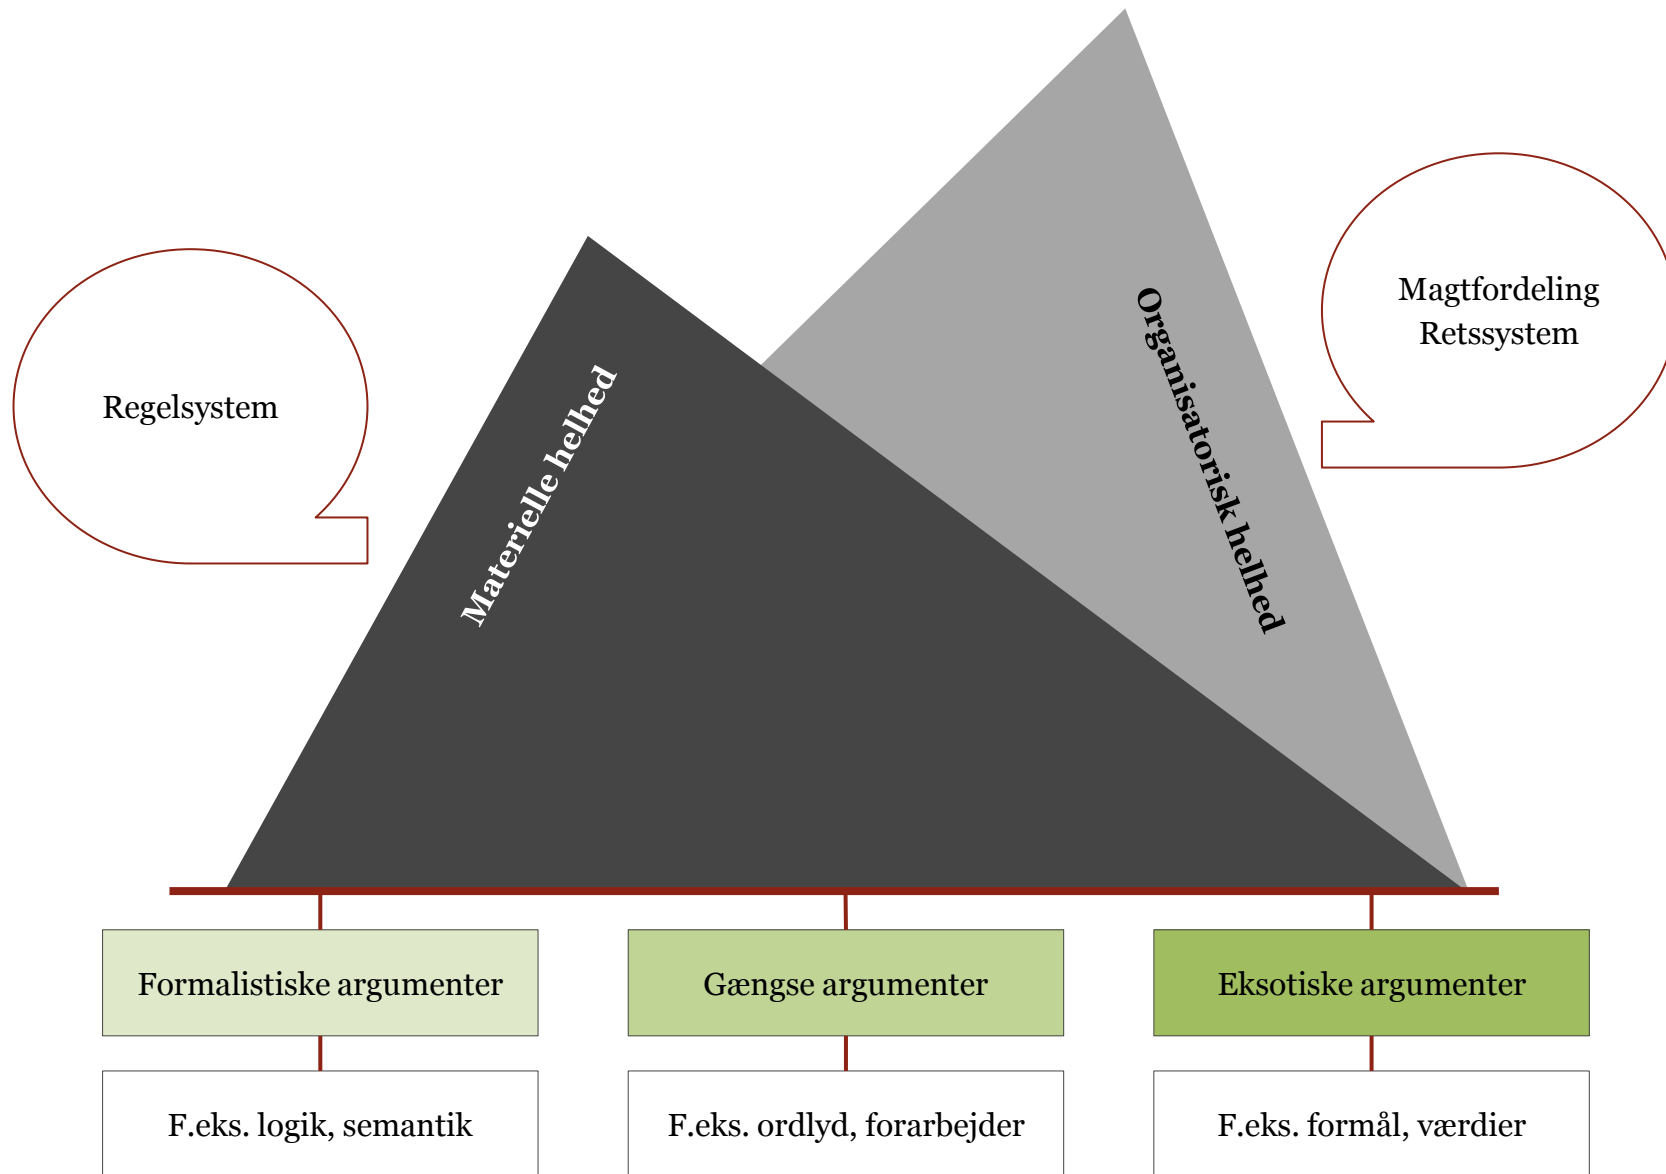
Regelsystem

Materielle helhed

Organisatorisk helhed

Magtfordeling
Retssystem

Formalistiske argumenter

Gængse argumenter

Eksotiske argumenter

F.eks. logik, semantik

F.eks. ordlyd, forarbejder

F.eks. formål, værdier